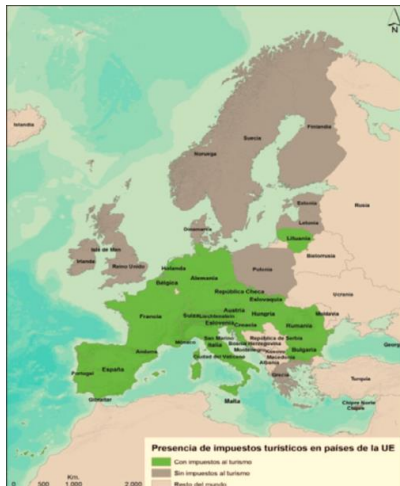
N

Islandia

Suecia

Finlandia

Noruega

Estonia

Rusia

Letonia

Dinamarca

Lituania

Isla de Man

Irlanda

Reino Unido

Bielorrusia

Holanda

Alemania

Polonia

Bélgica

República Checa

Ucrania

Eslovaquia

Francia

Suiza

Liechtenstein

Austria

Hungría

Moldavia

Eslovenia

Rumanía

Croacia

San Marino

República de Serbia

Andorra

Mónaco

Italia

Bosnia Herzegovina

Bulgaria

Montenegro

Kosovo

Portugal

España

Ciudad del Vaticano

Macedonia

Albania

Georgia

Turquía

Gibraltar

Chipre Norte

Chipre

Malta

Presencia de impuestos turísticos en países de la UE

Con impuestos al turismo

Sin impuestos al turismo

Resto del mundo

0 500 1.000 2.000 Km.